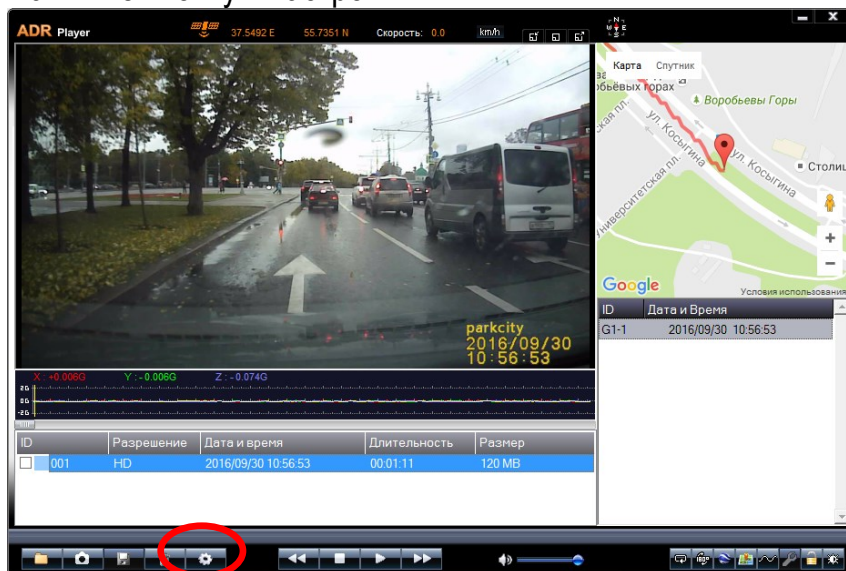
ADR Player 37.5492 E 55.7351 N Скорость: 0.0 km/h

Карта Спутник

обьевых горах

Воробьевы Горы

ул. Косыгина

ул. Косыгина

Столиц

иверситетская пл.

ская пл.

Google

Условия использования

parkcity
2016/09/30
10:56:53

X: +0.006G Y: -0.006G Z: -0.074G

2G
0G
-2G

| ID | Разрешение | Дата и время | Длительность | Размер |
|---|---|---|---|---|
| 001 | HD | 2016/09/30 10:56:53 | 00:01:11 | 120 MB |

| ID | Дата и Время |
|---|---|
| G1-1 | 2016/09/30 10:56:53 |